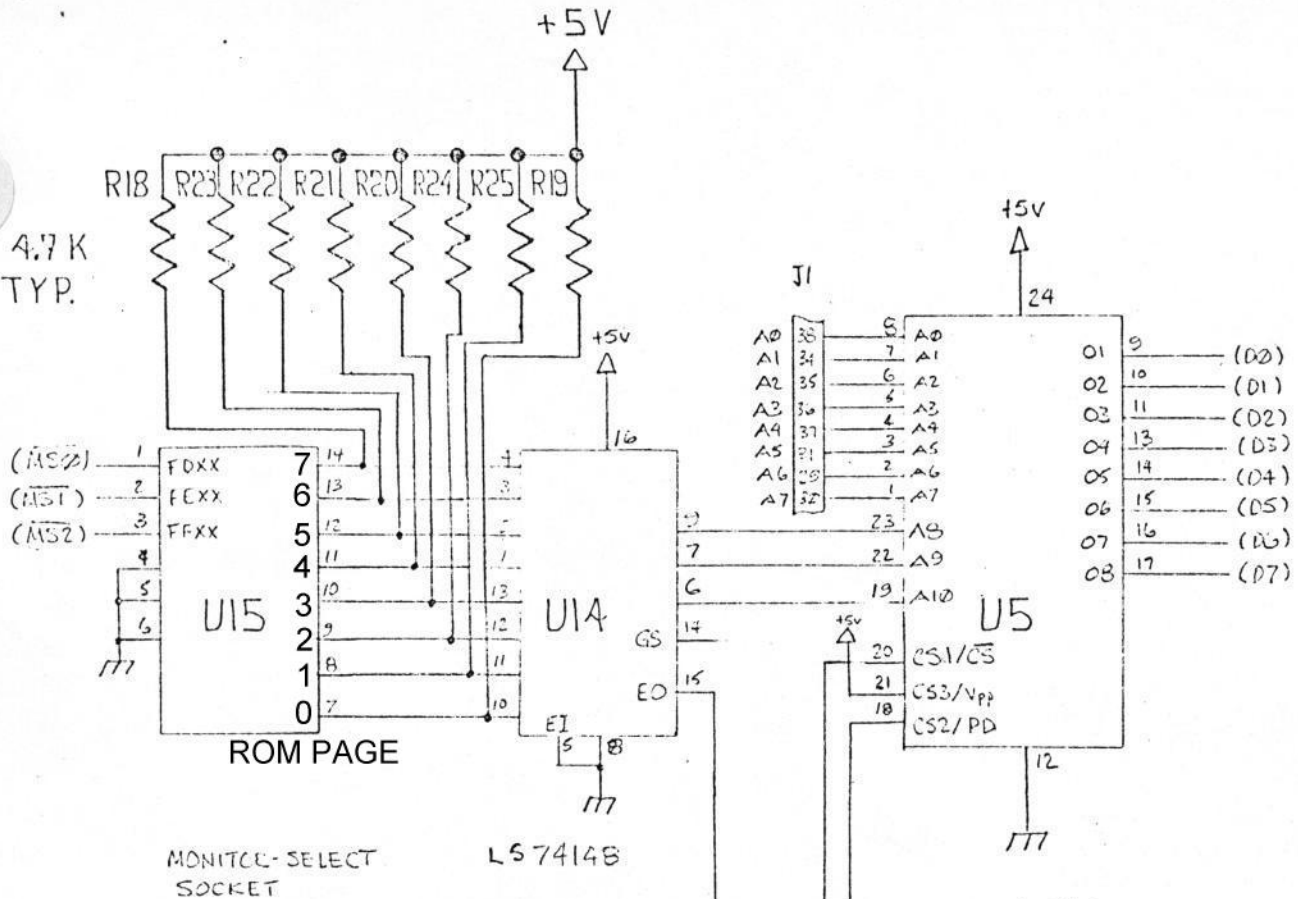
+5V

R18 R23 R22 R21 R20 R24 R25 R19

4.7 K
TYP.

+5V

J1

A0 33
A1 34
A2 35
A3 36
A4 37
A5 31
A6 29
A7 32

24

8 A0
7 A1
6 A2
5 A3
4 A4
3 A5
2 A6
1 A7
23 A8
22 A9
19 A10

O1 9 (D0)
O2 10 (D1)
O3 11 (D2)
O4 13 (D3)
O5 14 (D4)
O6 15 (D5)
O7 16 (D6)
O8 17 (D7)

U5

+5V
20 CS1/$\overline{CS}$
21 CS3/$V_{PP}$
18 CS2/PD

12

+5V
16

($\overline{MS0}$) 1 FDXX
($\overline{MS1}$) 2 FEXX
($\overline{MS2}$) 3 FFXX
4
5
6

U15

7 14
6 13
5 12
4 11
3 10
2 9
1 8
0 7

ROM PAGE

4
3
2
1
13
12
11
10

U14

9
7
6
GS 14
EO 15
EI
5 8

MONITOR-SELECT
SOCKET

LS74148